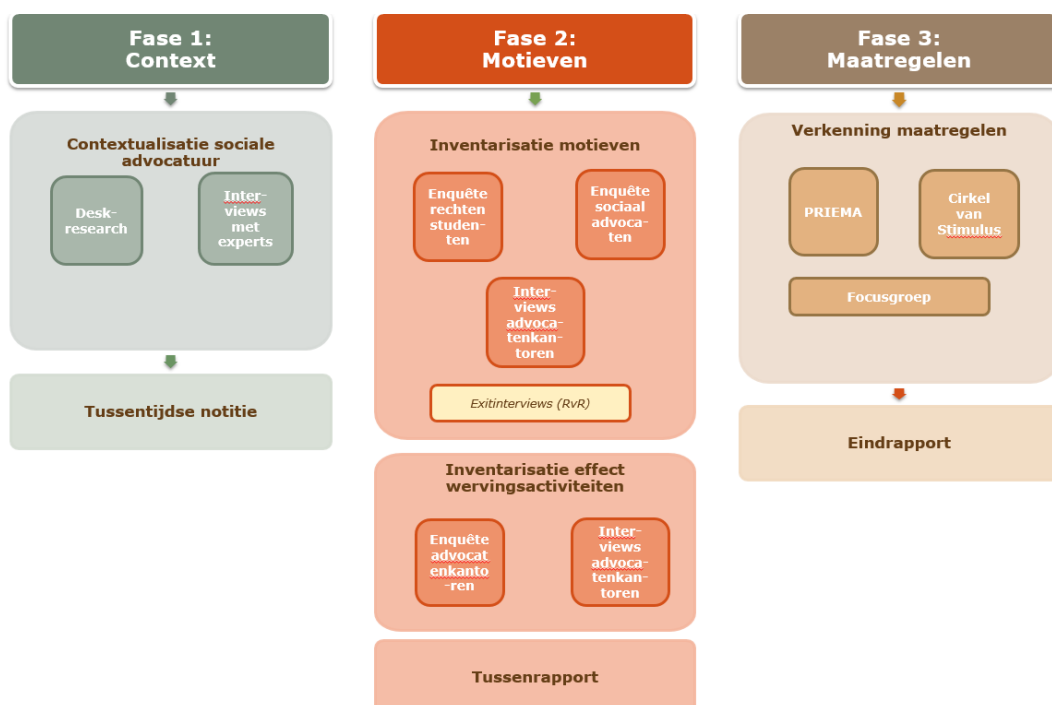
Fase 1: Context

Contextualisatie sociale advocatuur

Desk-research

Inter-views met experts

Tussentijdse notitie

Fase 2: Motieven

Inventarisatie motieven

Enquête rechten studen-ten

Enquête sociaal advoca-ten

Inter-views advoca-tenkan-toren

Exitinterviews (RvR)

Inventarisatie effect wervingsactiviteiten

Enquête advocat enkanto -ren

Inter-views advoca-tenkan-toren

Tussenrapport

Fase 3: Maatregelen

Verkenning maatregelen

PRIEMA

Cirkel van Stimulus

Focusgroep

Eindrapport